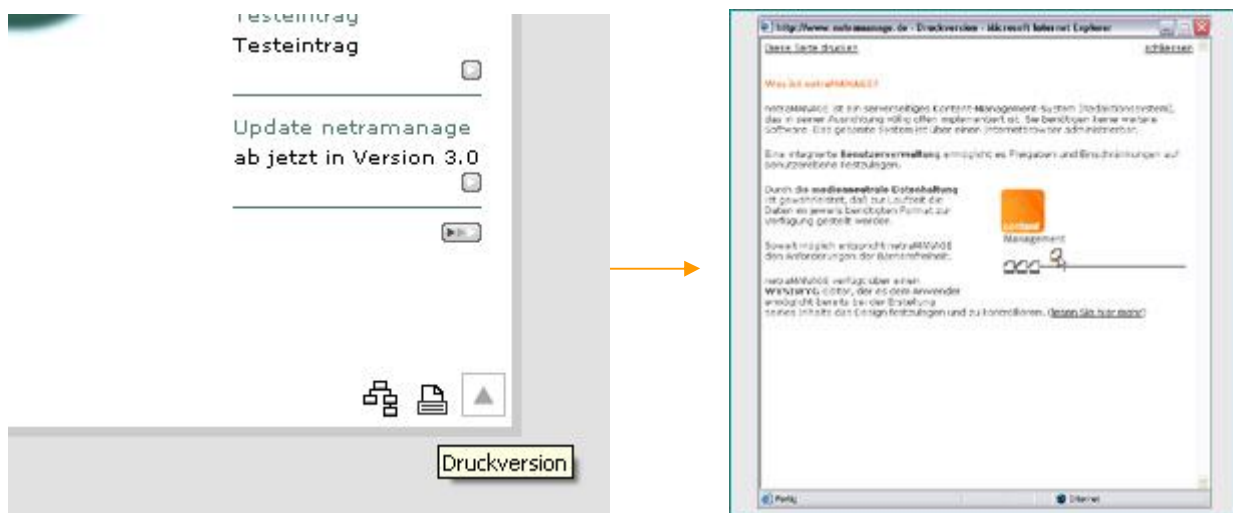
Testeintrag
Testeintrag

Update netramanage
ab jetzt in Version 3.0

Druckversion

http://www.netramanage.de - Druckversion - Microsoft Internet Explorer

Diese Seite drucken
schliessen

Was ist netraMANAGE?

netraMANAGE ist ein serverseitiges Content-Management-System (Redaktionssystem), das in seiner Ausrichtung völlig offen implementiert ist. Sie benötigen keine weitere Software. Das gesamte System ist über einen Internetbrowser administrierbar.

Eine integrierte Benutzerverwaltung ermöglicht es Freigaben und Einschränkungen auf benutzerebene festzulegen.

Durch die medienneutrale Datenhaltung ist gewährleistet, daß zur Laufzeit die Daten im jeweils benötigten Format zur Verfügung gestellt werden.

Content
Management

Soweit möglich entspricht netraMANAGE den Anforderungen der Barrierefreiheit.

netraMANAGE verfügt über einen WYSIWYG-Editor, der es dem Anwender ermöglicht bereits bei der Erstellung seines Inhalts das Design festzulegen und zu kontrollieren. (lesen Sie hier mehr)

Fertig
Internet